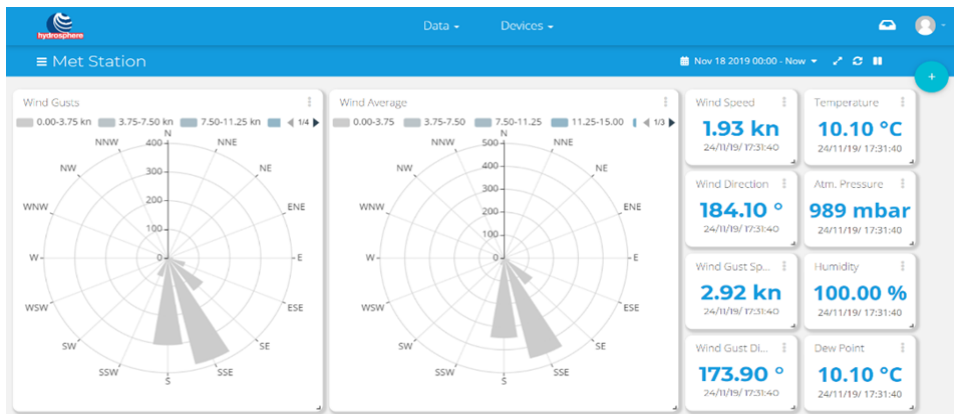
hydrosphere

Data ▾ Devices ▾

≡ Met Station

Nov 18 2019 00:00 - Now ▾

+

Wind Gusts

0.00-3.75 kn 3.75-7.50 kn 7.50-11.25 kn 1/4

N NNE NE ENE E ESE SE SSE S SSW SW WSW W WNW NW NNW

0 100 200 300 400

Wind Average

0.00-3.75 3.75-7.50 7.50-11.25 11.25-15.00 1/3

N NNE NE ENE E ESE SE SSE S SSW SW WSW W WNW NW NNW

0 100 200 300 400 500

Wind Speed
1.93 kn
24/11/19/ 17:31:40

Temperature
10.10 °C
24/11/19/ 17:31:40

Wind Direction
184.10 °
24/11/19/ 17:31:40

Atm. Pressure
989 mbar
24/11/19/ 17:31:40

Wind Gust Sp...
2.92 kn
24/11/19/ 17:31:40

Humidity
100.00 %
24/11/19/ 17:31:40

Wind Gust Di...
173.90 °
24/11/19/ 17:31:40

Dew Point
10.10 °C
24/11/19/ 17:31:40